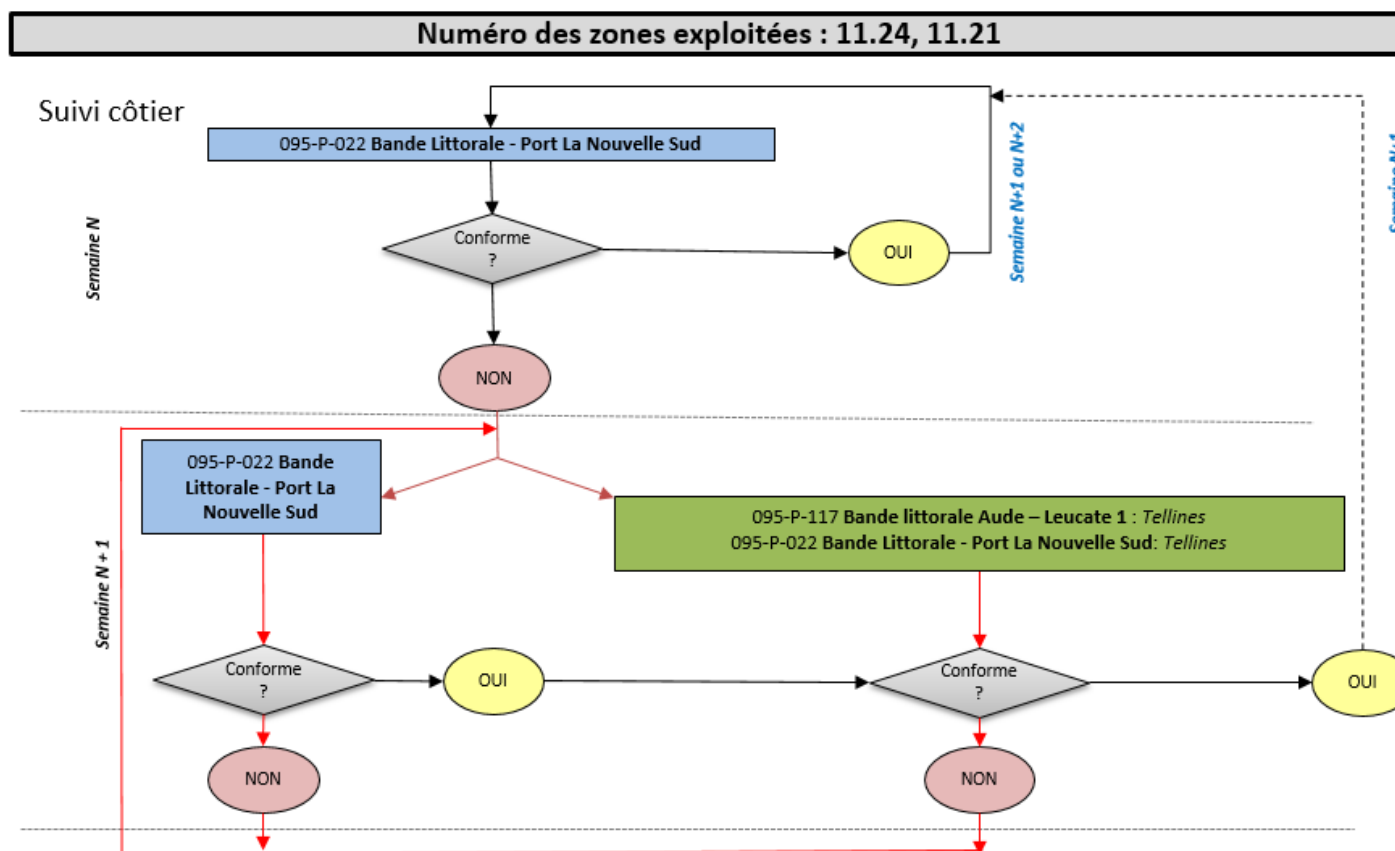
Numéro des zones exploitées : 11.24, 11.21

Suivi côtier

095-P-022 Bande Littorale - Port La Nouvelle Sud

Semaine N

Conforme ?

OUI

Semaine N+1 ou N+2

Semaine N+1

NON

095-P-022 Bande Littorale - Port La Nouvelle Sud

095-P-117 Bande littorale Aude – Leucate 1 : *Tellines*
095-P-022 Bande Littorale - Port La Nouvelle Sud: *Tellines*

Semaine N + 1

Conforme ?

OUI

Conforme ?

OUI

NON

NON